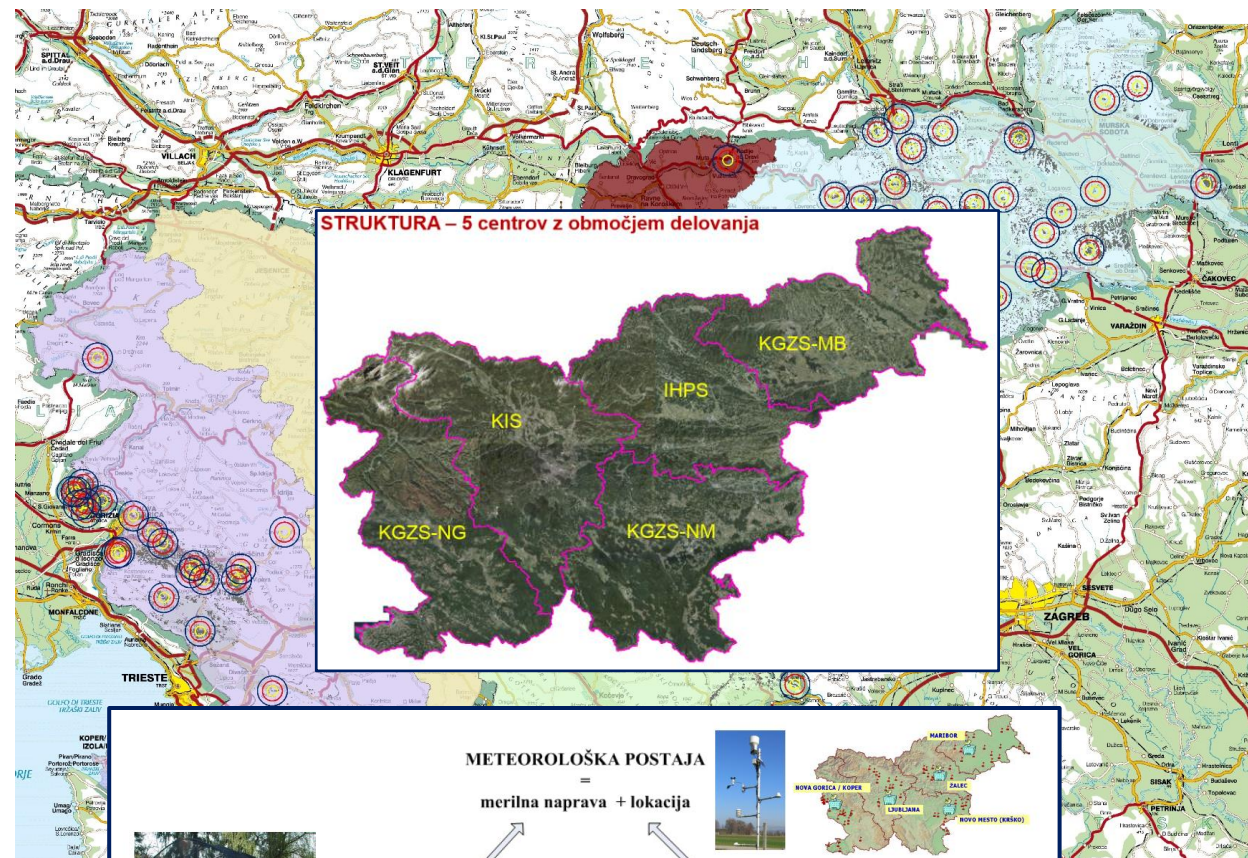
SPITTAL a.d.Drau

VILLACH

KLAGENFURT

ST.VEIT a.d.Glan

Wolfsberg

Deutschlandsberg

MURSKA SOBOTA

ČAKOVEC

VARAŽDIN

JESENICE

Cividale del Friuli

GORIZIA

MONFALCONE

TRIESTE

GOLFO DI TRIESTE TRŽAŠKI ZALIV

KOPER

IZOLA

Grado

ZAGREB

SESVETE

VEL. GORICA

SISAK

PETRINJA

STRUKTURA – 5 centrov z območjem delovanja

KGZS-MB

IHPS

KIS

KGZS-NG

KGZS-NM

METEOROLOŠKA POSTAJA
=
merilna naprava + lokacija

MARIBOR

NOVA GORICA / KOPER

ŽALEC

LJUBLJANA

NOVO MESTO (KRŠKO)